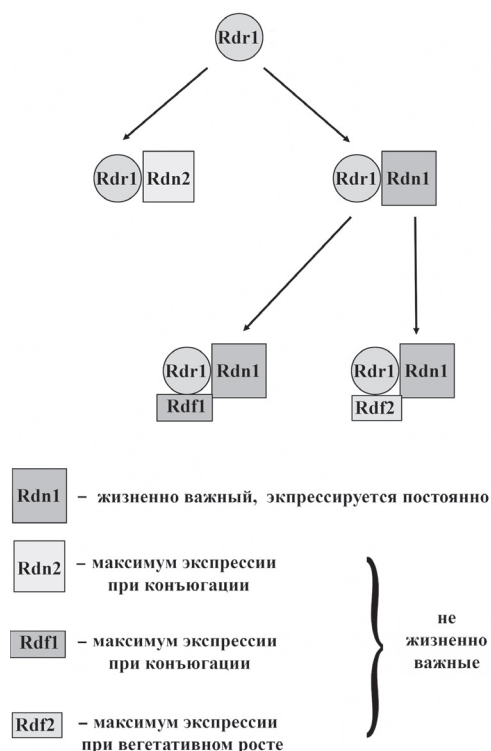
Rdr1

Rdr1 Rdn2

Rdr1 Rdn1

Rdr1 Rdn1
Rdf1

Rdr1 Rdn1
Rdf2

Rdn1 – жизненно важный, экспрессируется постоянно

Rdn2 – максимум экспрессии при конъюгации

Rdf1 – максимум экспрессии при конъюгации

Rdf2 – максимум экспрессии при вегетативном росте

не жизненно важные